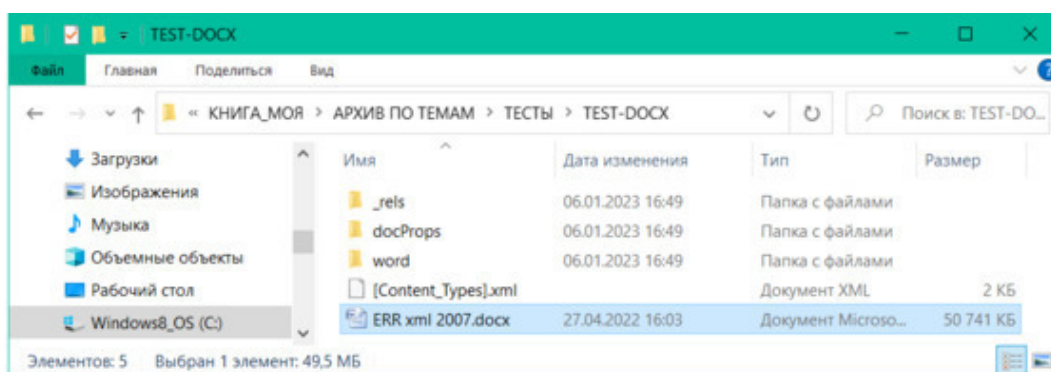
TEST-DOCX

Файл Главная Поделиться Вид

« КНИГА_МОЯ > АРХИВ ПО ТЕМАМ > ТЕСТЫ > TEST-DOCX

Поиск в: TEST-DO...

Загрузки
Изображения
Музыка
Объемные объекты
Рабочий стол
Windows8_OS (C:)

| Имя | Дата изменения | Тип | Размер |
|---|---|---|---|
| _rels | 06.01.2023 16:49 | Папка с файлами | |
| docProps | 06.01.2023 16:49 | Папка с файлами | |
| word | 06.01.2023 16:49 | Папка с файлами | |
| [Content_Types].xml | | Документ XML | 2 КБ |
| ERR xml 2007.docx | 27.04.2022 16:03 | Документ Microso... | 50 741 КБ |

Элементов: 5 Выбран 1 элемент: 49,5 МБ